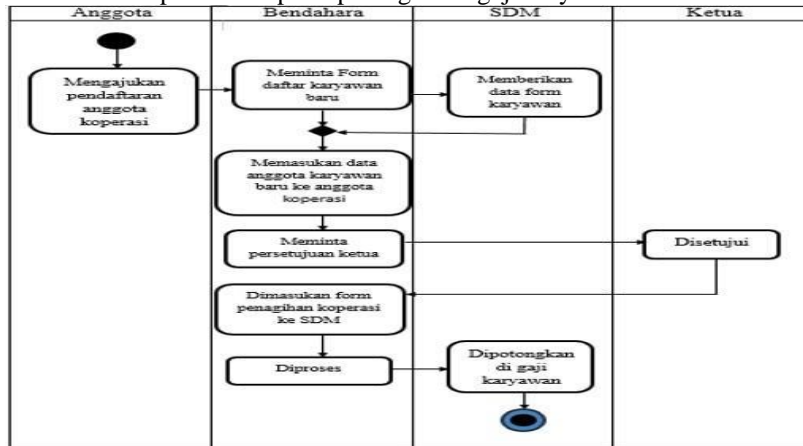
| Anggota | Bendahara | SDM | Ketua |
|---|---|---|---|

Mengajukan pendaftaran anggota koperasi

Meminta Form daftar karyawan baru

Memberikan data form karyawan

Memasukan data anggota karyawan baru ke anggota koperasi

Meminta persetujuan ketua

Disetujui

Dimasukan form penagihan koperasi ke SDM

Diproses

Dipotongkan di gaji karyawan